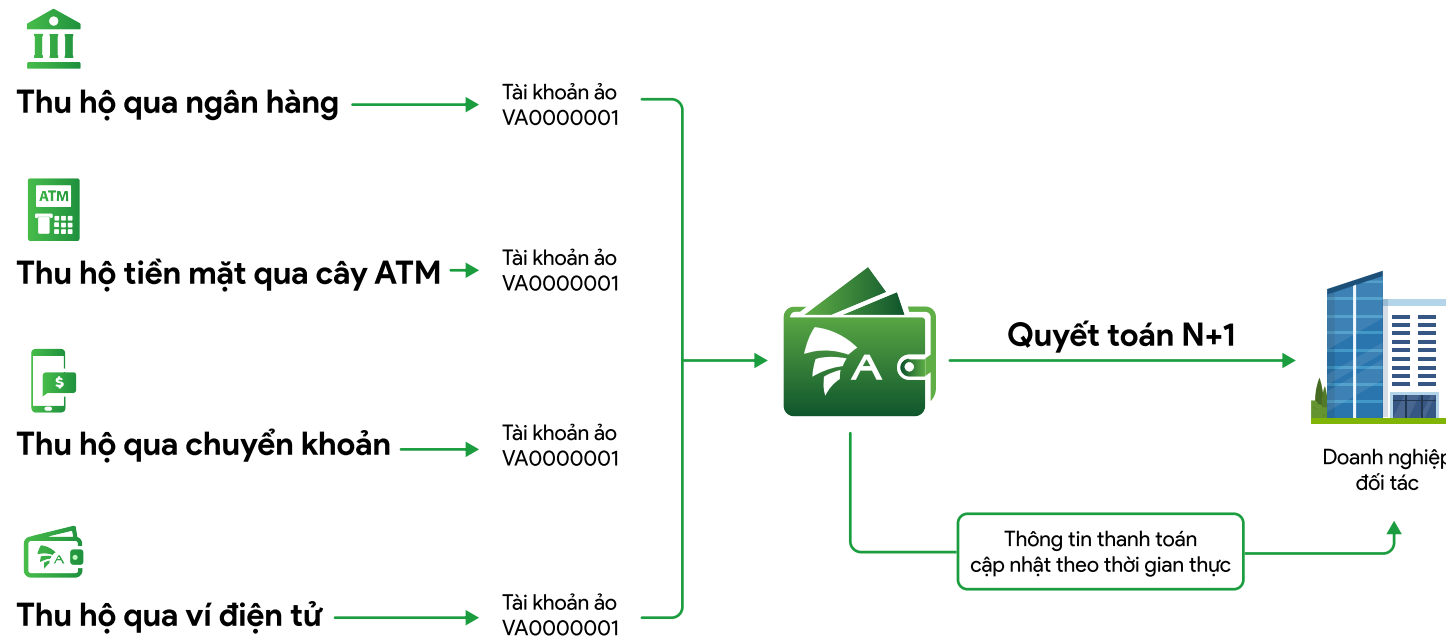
Thu hộ qua ngân hàng

Tài khoản ảo VA0000001

ATM

Thu hộ tiền mặt qua cây ATM

Tài khoản ảo VA0000001

$

Thu hộ qua chuyển khoản

Tài khoản ảo VA0000001

A

Thu hộ qua ví điện tử

Tài khoản ảo VA0000001

A

Quyết toán N+1

Doanh nghiệp đối tác

Thông tin thanh toán cập nhật theo thời gian thực